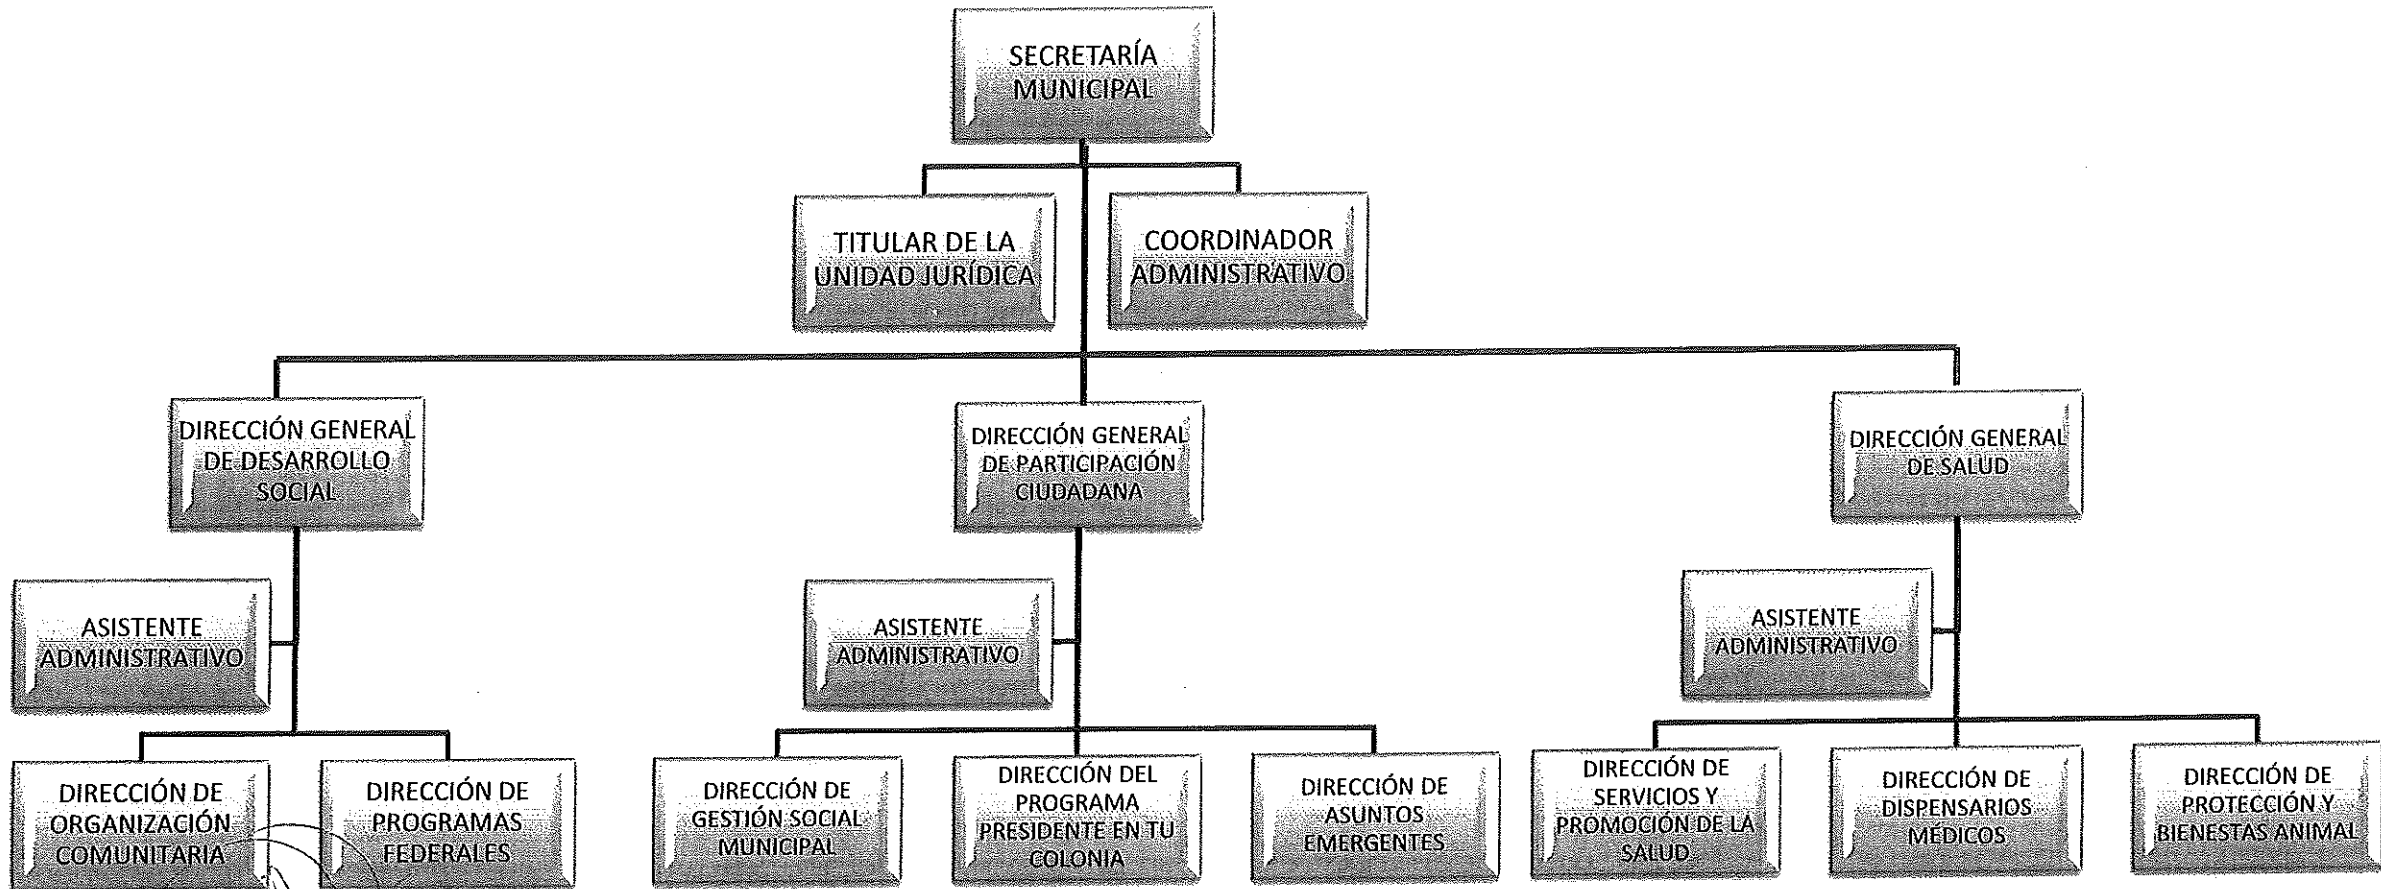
SECRETARÍA MUNICIPAL

TITULAR DE LA UNIDAD JURÍDICA

COORDINADOR ADMINISTRATIVO

DIRECCIÓN GENERAL DE DESARROLLO SOCIAL

DIRECCIÓN GENERAL DE PARTICIPACIÓN CIUDADANA

DIRECCIÓN GENERAL DE SALUD

ASISTENTE ADMINISTRATIVO

ASISTENTE ADMINISTRATIVO

ASISTENTE ADMINISTRATIVO

DIRECCIÓN DE ORGANIZACIÓN COMUNITARIA

DIRECCIÓN DE PROGRAMAS FEDERALES

DIRECCIÓN DE GESTIÓN SOCIAL MUNICIPAL

DIRECCIÓN DEL PROGRAMA PRESIDENTE EN TU COLONIA

DIRECCIÓN DE ASUNTOS EMERGENTES

DIRECCIÓN DE SERVICIOS Y PROMOCIÓN DE LA SALUD

DIRECCIÓN DE DISPENSARIOS MÉDICOS

DIRECCIÓN DE PROTECCIÓN Y BIENESTAS ANIMAL